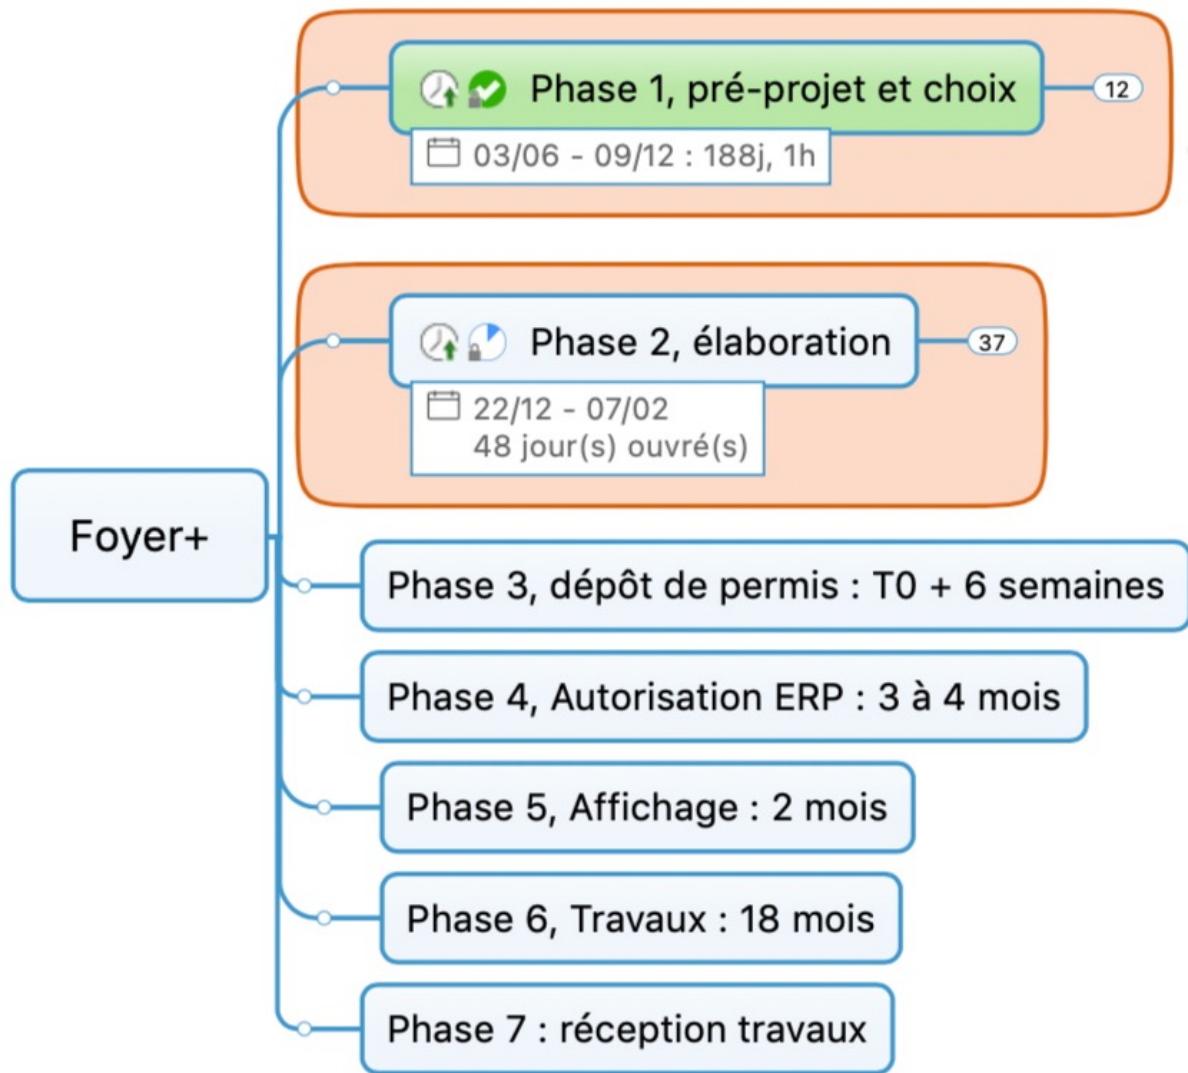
Phase 1, pré-projet et choix

12

03/06 - 09/12 : 188j, 1h

Phase 2, élaboration

37

22/12 - 07/02
48 jour(s) ouvré(s)

Foyer+

Phase 3, dépôt de permis : T0 + 6 semaines

Phase 4, Autorisation ERP : 3 à 4 mois

Phase 5, Affichage : 2 mois

Phase 6, Travaux : 18 mois

Phase 7 : réception travaux